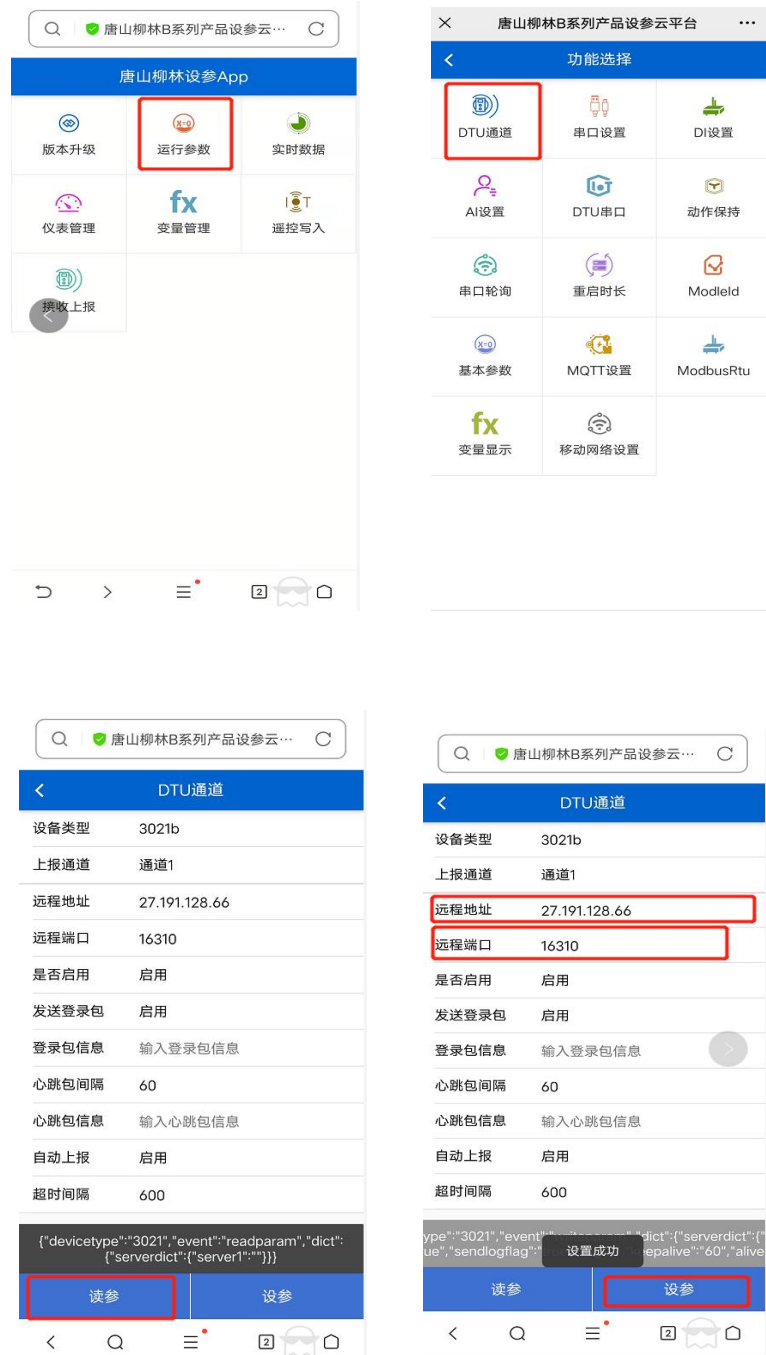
唐山柳林B系列产品设参云···

唐山柳林设参App

版本升级
运行参数
实时数据
仪表管理
变量管理
遥控写入
接收上报

唐山柳林B系列产品设参云平台

功能选择

DTU通道
串口设置
DI设置
AI设置
DTU串口
动作保持
串口轮询
重启时长
ModleId
基本参数
MQTT设置
ModbusRtu
变量显示
移动网络设置

唐山柳林B系列产品设参云···

DTU通道

| 设备类型 | 3021b |
|---|---|
| 上报通道 | 通道1 |
| 远程地址 | 27.191.128.66 |
| 远程端口 | 16310 |
| 是否启用 | 启用 |
| 发送登录包 | 启用 |
| 登录包信息 | 输入登录包信息 |
| 心跳包间隔 | 60 |
| 心跳包信息 | 输入心跳包信息 |
| 自动上报 | 启用 |
| 超时间隔 | 600 |

{"devicetype":"3021","event":"readparam","dict":{"serverdict":{"server1":""}}}

读参
设参

唐山柳林B系列产品设参云···

DTU通道

| 设备类型 | 3021b |
|---|---|
| 上报通道 | 通道1 |
| 远程地址 | 27.191.128.66 |
| 远程端口 | 16310 |
| 是否启用 | 启用 |
| 发送登录包 | 启用 |
| 登录包信息 | 输入登录包信息 |
| 心跳包间隔 | 60 |
| 心跳包信息 | 输入心跳包信息 |
| 自动上报 | 启用 |
| 超时间隔 | 600 |

ype":"3021","event"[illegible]"dict":{"serverdict":{" ue","sendlogflag":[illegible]epalive":"60","alive

设置成功

读参
设参